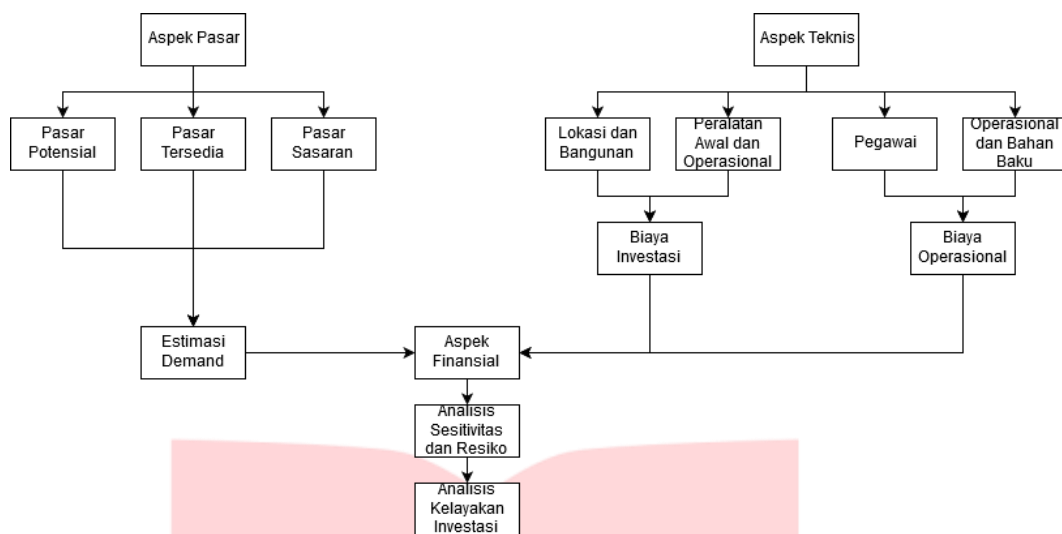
Aspek Pasar

Pasar Potensial

Pasar Tersedia

Pasar Sasaran

Estimasi Demand

Aspek Teknis

Lokasi dan Bangunan

Peralatan Awal dan Operasional

Pegawai

Operasional dan Bahan Baku

Biaya Investasi

Biaya Operasional

Aspek Finansial

Analisis Sesitivitas dan Resiko

Analisis Kelayakan Investasi